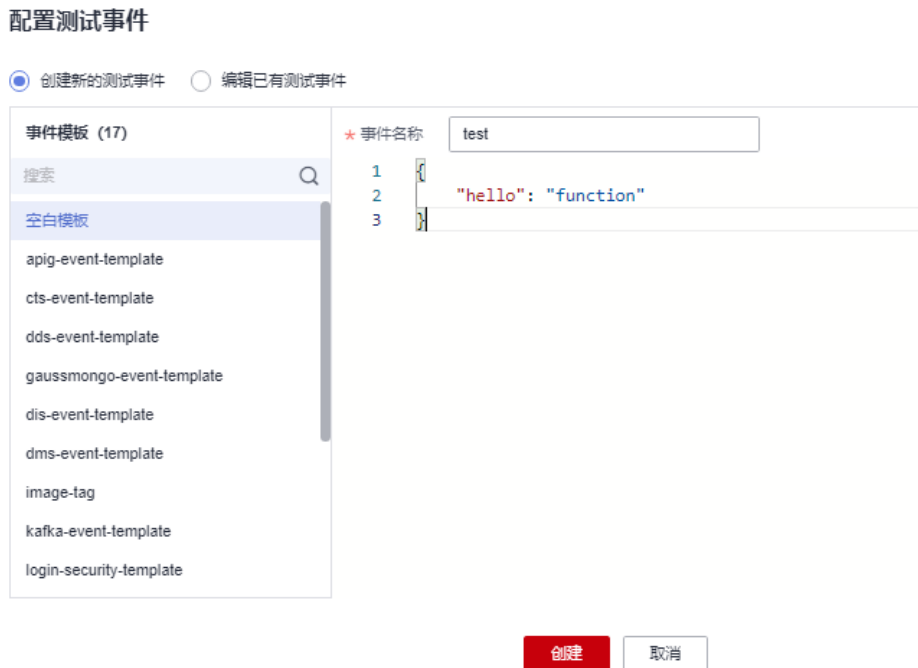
配置测试事件

创建新的测试事件 编辑已有测试事件

事件模板 (17)

搜索

空白模板
apig-event-template
cts-event-template
dds-event-template
gaussmongo-event-template
dis-event-template
dms-event-template
image-tag
kafka-event-template
login-security-template

* 事件名称 test

1 {
2 "hello": "function"
3 }

创建 取消